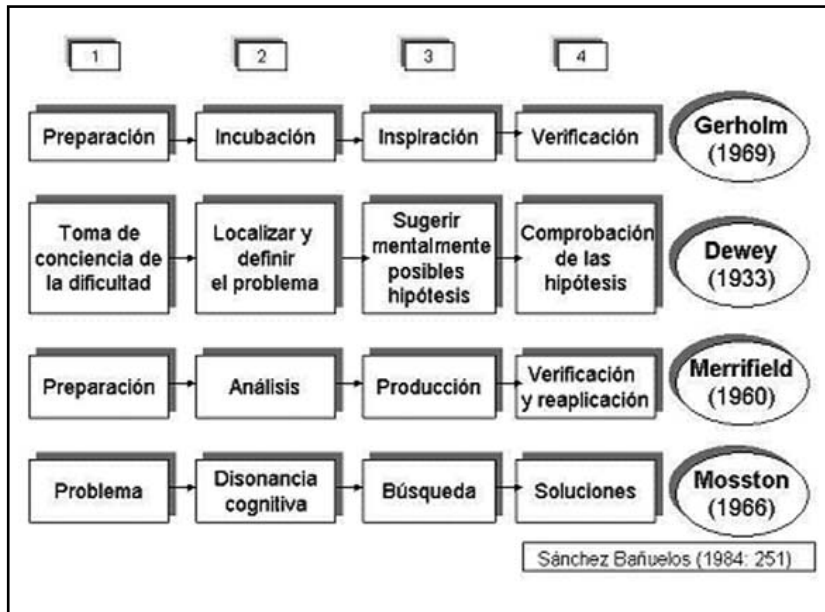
1

2

3

4

Preparación

Incubación

Inspiración

Verificación

Gerholm (1969)

Toma de conciencia de la dificultad

Localizar y definir el problema

Sugerir mentalmente posibles hipótesis

Comprobación de las hipótesis

Dewey (1933)

Preparación

Análisis

Producción

Verificación y reaplicación

Merrifield (1960)

Problema

Disonancia cognitiva

Búsqueda

Soluciones

Mosston (1966)

Sánchez Bañuelos (1984: 251)